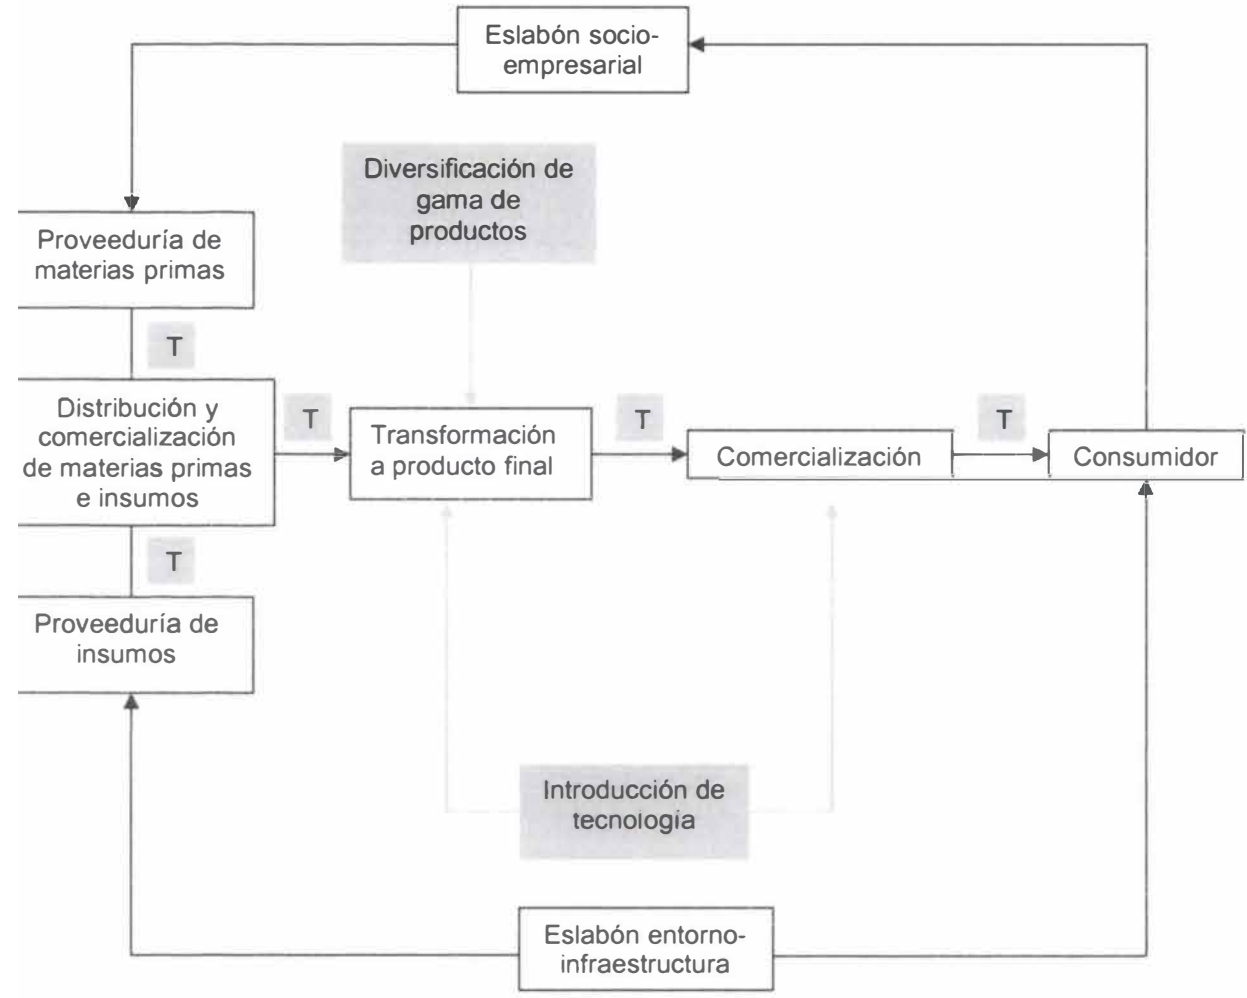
Eslabón socio-empresarial

Diversificación de gama de productos

Proveeduría de materias primas

T

Distribución y comercialización de materias primas e insumos

T

Transformación a producto final

T

Comercialización

T

Consumidor

T

Proveeduría de insumos

Introducción de tecnología

Eslabón entorno-infraestructura